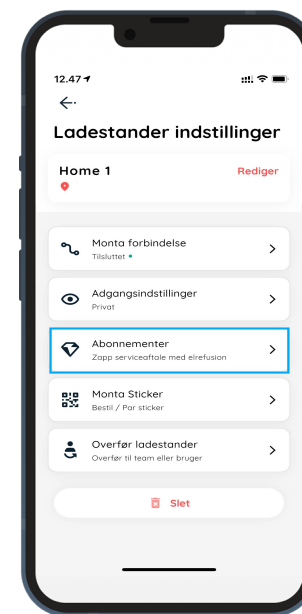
12.47

Ladestander indstillinger

Home 1
Rediger

Monta forbindelse
Tilsluttet

Adgangsindstillinger
Privat

Abonnementer
Zapp serviceaftale med elrefusion

Monta Sticker
Bestil / Par sticker

Overfør ladestander
Overfør til team eller bruger

Slet